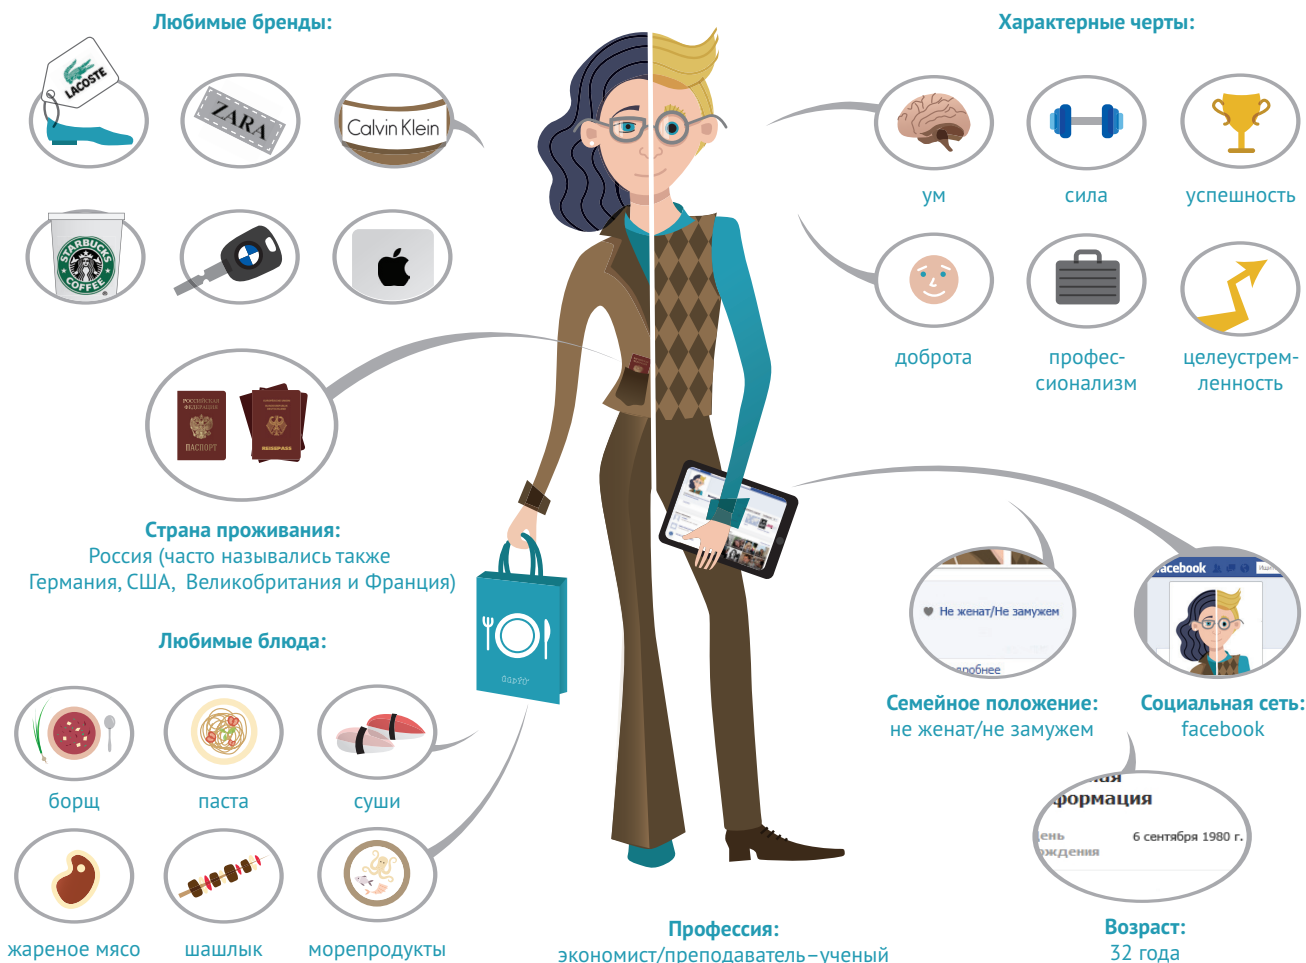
Любимые бренды:

LACOSTE

ZARA

Calvin Klein

STARBUCKS COFFEE

Характерные черты:

ум

сила

успешность

доброта

профессионализм

целеустремленность

РОССИЙСКАЯ ФЕДЕРАЦИЯ ПАСПОРТ

REISEPASS

Страна проживания:
Россия (часто назывались также Германия, США, Великобритания и Франция)

Любимые блюда:

борщ

паста

суши

жареное мясо

шашлык

морепродукты

Не женат/Не замужем

подробнее

facebook

Семейное положение:
не женат/не замужем

Социальная сеть:
facebook

формация

день рождения

6 сентября 1980 г.

Профессия:
экономист/преподаватель–ученый

Возраст:
32 года